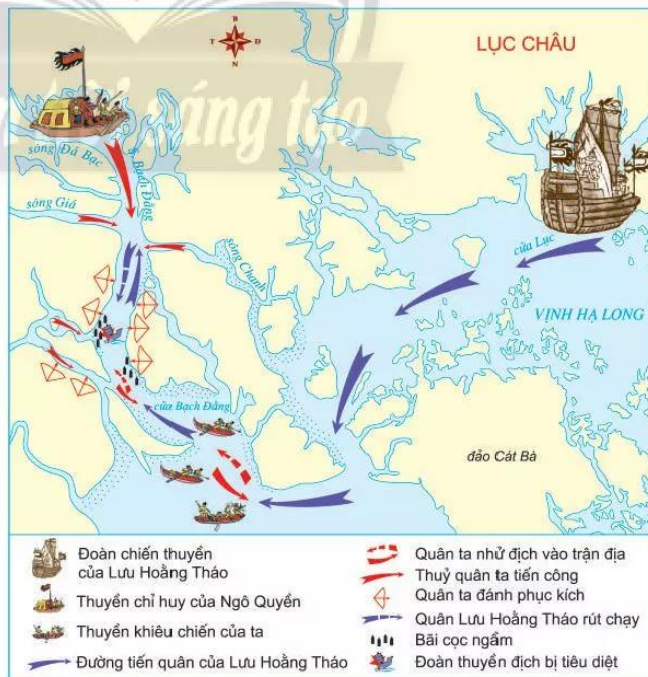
B
T Đ
N
LỤC CHÂU
sáng tạo
sông Đá Bạc
s. Bạch Đằng
sông Giá
sông Chanh
cửa Lục
VỊNH HẠ LONG
cửa Bạch Đằng
đảo Cát Bà

Đoàn chiến thuyền của Lưu Hoằng Tháo
Thuyền chỉ huy của Ngô Quyền
Thuyền khiêu chiến của ta
Đường tiến quân của Lưu Hoằng Tháo
Quân ta nhử địch vào trận địa
Thuỷ quân ta tiến công
Quân ta đánh phục kích
Quân Lưu Hoằng Tháo rút chạy
Bãi cọc ngầm
Đoàn thuyền địch bị tiêu diệt